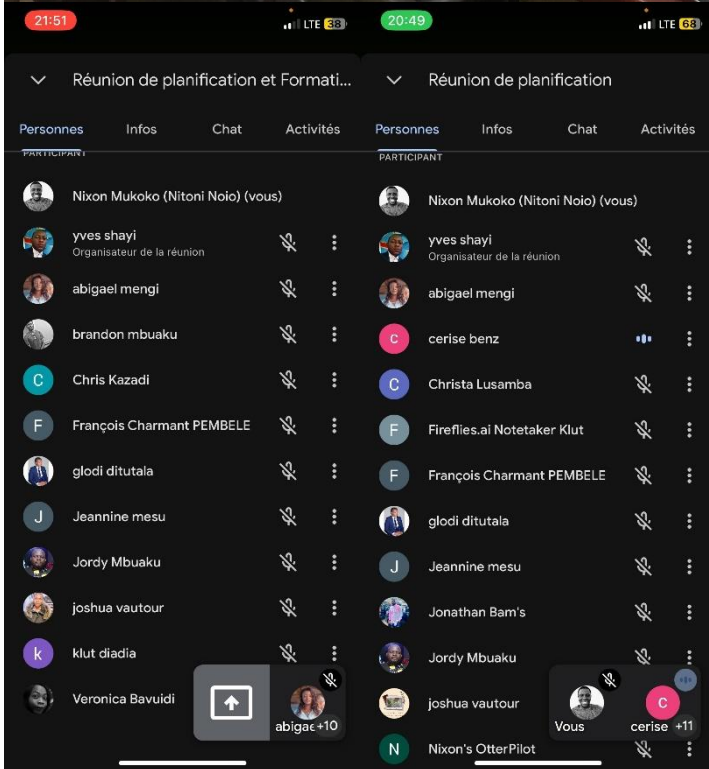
21:51
LTE 38

Réunion de planification et Formati...

Personnes
Infos
Chat
Activités

PARTICIPANT

Nixon Mukoko (Nitoni Noio) (vous)

yves shayi
Organisateur de la réunion

abigael mengi

brandon mbuaku

C
Chris Kazadi

F
François Charmant PEMBELE

glodi ditutala

J
Jeannine mesu

Jordy Mbuaku

joshua vautour

k
klut diadia

Veronica Bavuidi

abigae +10

20:49
LTE 68

Réunion de planification

Personnes
Infos
Chat
Activités

PARTICIPANT

Nixon Mukoko (Nitoni Noio) (vous)

yves shayi
Organisateur de la réunion

abigael mengi

c
cerise benz

C
Christa Lusamba

F
Fireflies.ai Notetaker Klut

F
François Charmant PEMBELE

glodi ditutala

J
Jeannine mesu

Jonathan Bam's

Jordy Mbuaku

joshua vautour

N
Nixon's OtterPilot

Vous

c
cerise +11